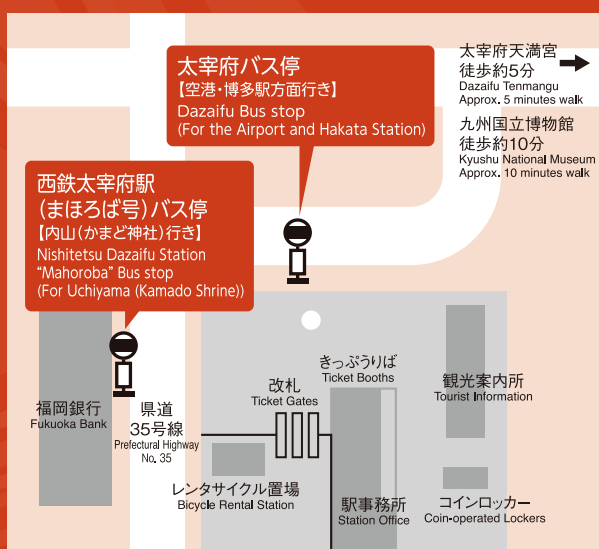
太宰府バス停
【空港・博多駅方面行き】
Dazaifu Bus stop
(For the Airport and Hakata Station)

太宰府天満宮
徒歩約5分
Dazaifu Tenmangu
Approx. 5 minutes walk

九州国立博物館
徒歩約10分
Kyushu National Museum
Approx. 10 minutes walk

西鉄太宰府駅
(まほろば号)バス停
【内山(かまど神社)行き】
Nishitetsu Dazaifu Station
"Mahoroba" Bus stop
(For Uchiyama (Kamado Shrine))

きっぷうりば
Ticket Booths

観光案内所
Tourist Information

改札
Ticket Gates

福岡銀行
Fukuoka Bank

県道
35号線
Prefectural Highway
No. 35

レンタサイクル置場
Bicycle Rental Station

駅事務所
Station Office

コインロッカー
Coin-operated Lockers